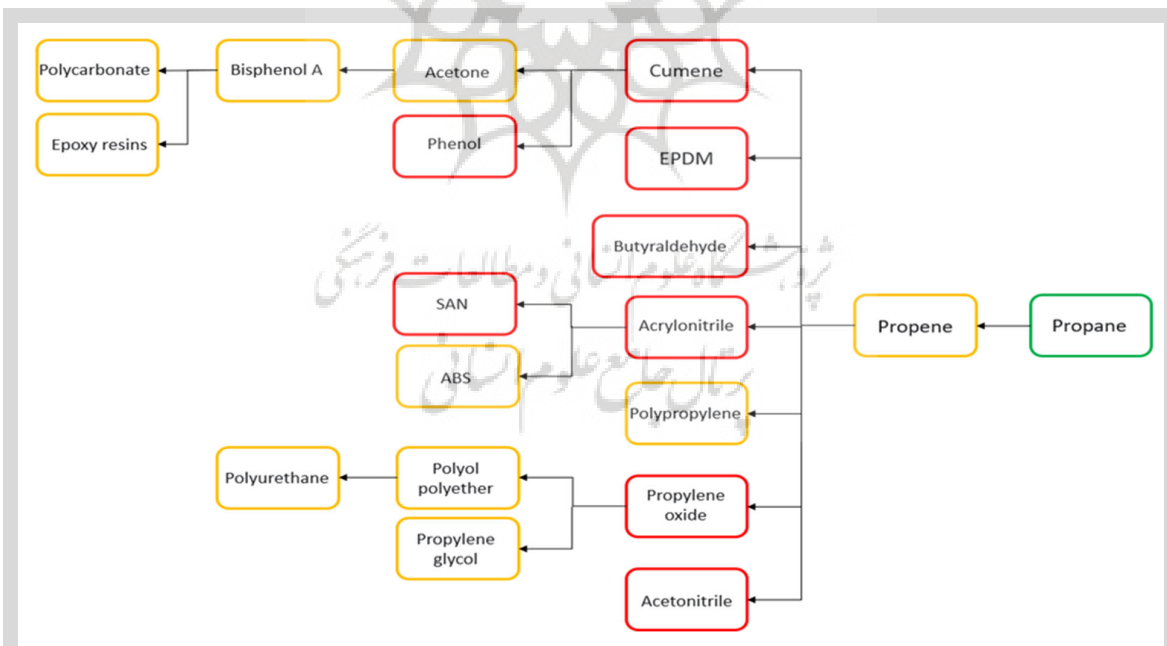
Polycarbonate
Bisphenol A
Acetone
Cumene
Epoxy resins
Phenol
EPDM
Butyraldehyde
SAN
Acrylonitrile
Propene
Propane
ABS
Polypropylene
Polyurethane
Polyol polyether
Propylene oxide
Propylene glycol
Acetonitrile

پژوهشگاه علوم انسانی و مطالعات فرهنگی
پرتال جامع علوم انسانی